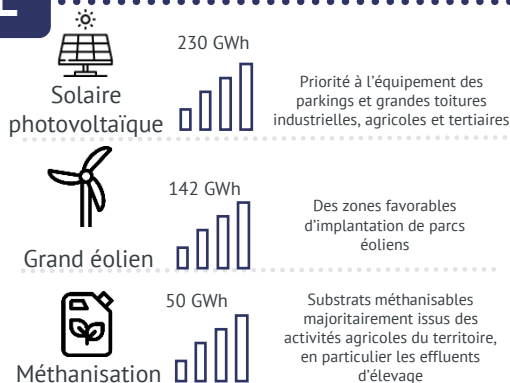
230 GWh

Solaire photovoltaïque

Priorité à l'équipement des parkings et grandes toitures industrielles, agricoles et tertiaires

142 GWh

Grand éolien

Des zones favorables d'implantation de parcs éoliens

50 GWh

Méthanisation

Substrats méthanisables majoritairement issus des activités agricoles du territoire, en particulier les effluents d'élevage